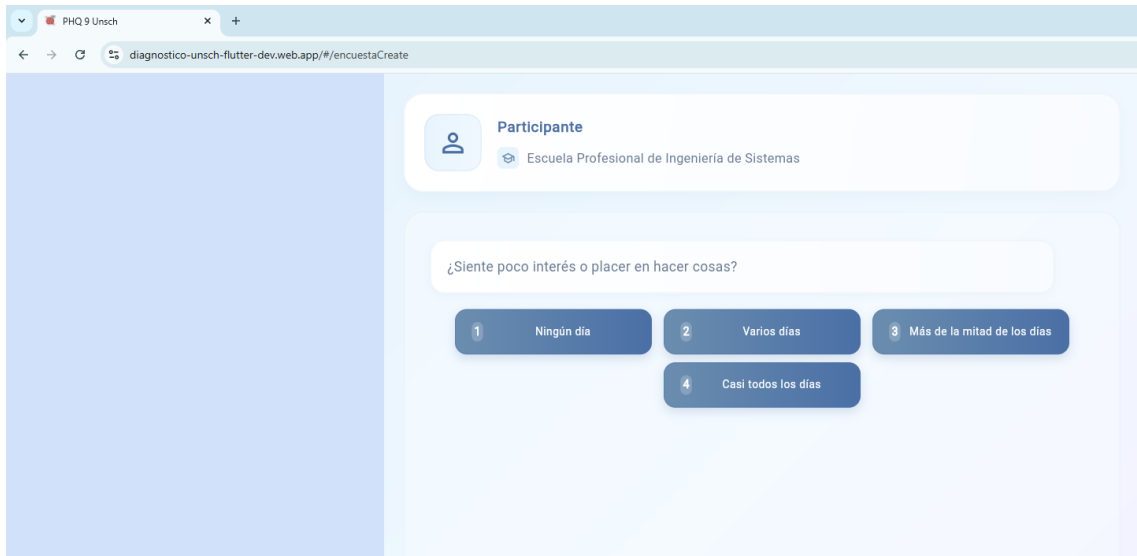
PHQ 9 Unsch ×  +

diagnostico-unsch-flutter-dev.web.app/#/encuestaCreate

Participante

Escuela Profesional de Ingeniería de Sistemas

¿Siente poco interés o placer en hacer cosas?

1 Ningún día

2 Varios días

3 Más de la mitad de los días

4 Casi todos los días